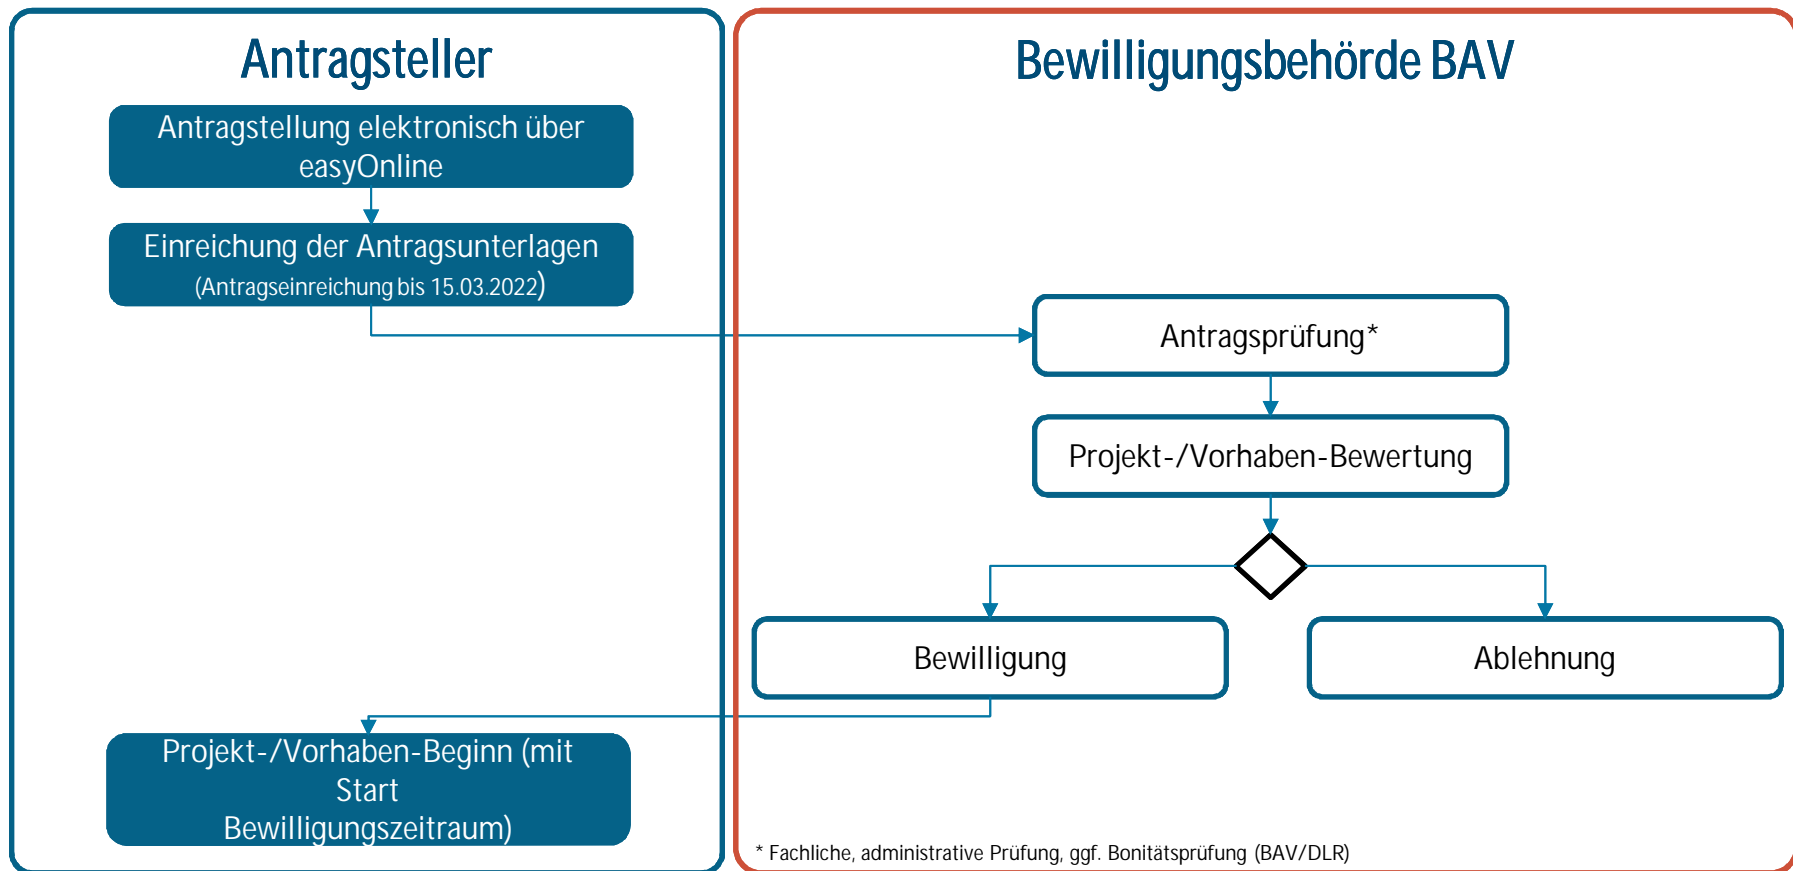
Antragsteller

Antragstellung elektronisch über easyOnline

Einreichung der Antragsunterlagen (Antragseinreichung bis 15.03.2022)

Projekt-/Vorhaben-Beginn (mit Start Bewilligungszeitraum)

Bewilligungsbehörde BAV

Antragsprüfung*

Projekt-/Vorhaben-Bewertung

Bewilligung

Ablehnung

* Fachliche, administrative Prüfung, ggf. Bonitätsprüfung (BAV/DLR)